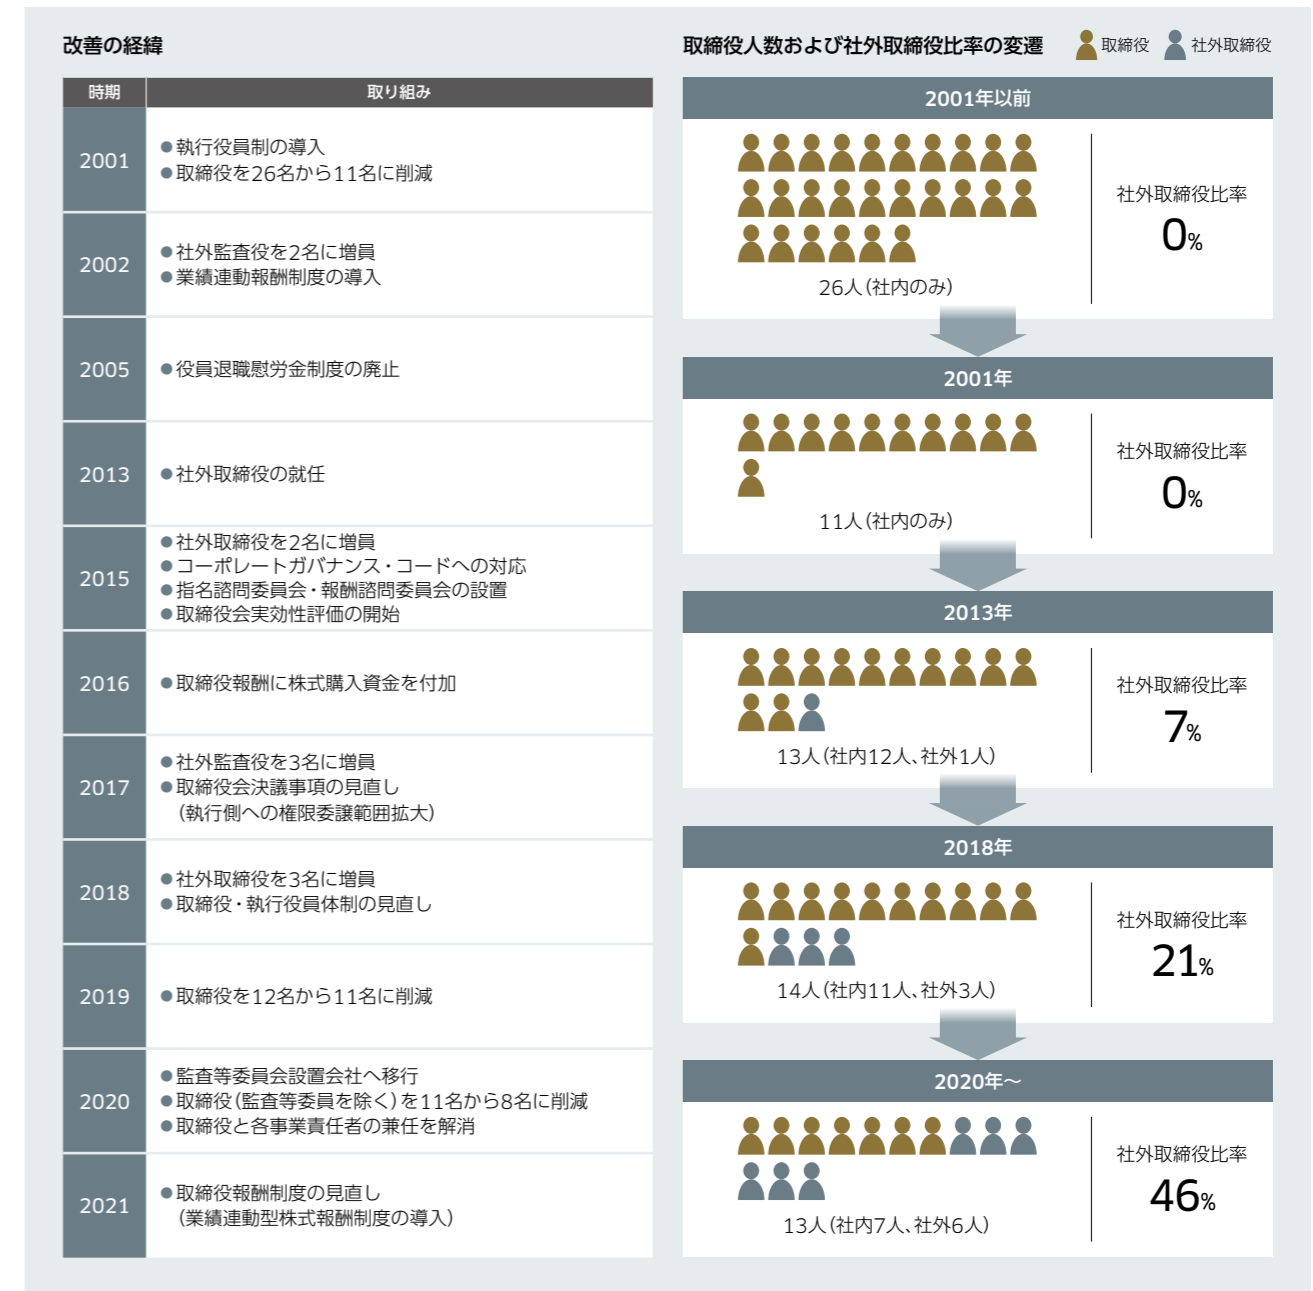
改善の経緯

| 時期 | 取り組み |
|---|---|
| 2001 | ●執行役員制の導入 ●取締役を26名から11名に削減 |
| 2002 | ●社外監査役を2名に増員 ●業績連動報酬制度の導入 |
| 2005 | ●役員退職慰労金制度の廃止 |
| 2013 | ●社外取締役の就任 |
| 2015 | ●社外取締役を2名に増員 ●コーポレートガバナンス・コードへの対応 ●指名諮問委員会・報酬諮問委員会の設置 ●取締役会実効性評価の開始 |
| 2016 | ●取締役報酬に株式購入資金を付加 |
| 2017 | ●社外監査役を3名に増員 ●取締役会決議事項の見直し（執行側への権限委譲範囲拡大） |
| 2018 | ●社外取締役を3名に増員 ●取締役・執行役員体制の見直し |
| 2019 | ●取締役を12名から11名に削減 |
| 2020 | ●監査等委員会設置会社へ移行 ●取締役（監査等委員を除く）を11名から8名に削減 ●取締役と各事業責任者の兼任を解消 |
| 2021 | ●取締役報酬制度の見直し（業績連動型株式報酬制度の導入） |

取締役人数および社外取締役比率の変遷　取締役　社外取締役

2001年以前
26人（社内のみ）
社外取締役比率
0%

2001年
11人（社内のみ）
社外取締役比率
0%

2013年
13人（社内12人、社外1人）
社外取締役比率
7%

2018年
14人（社内11人、社外3人）
社外取締役比率
21%

2020年〜
13人（社内7人、社外6人）
社外取締役比率
46%